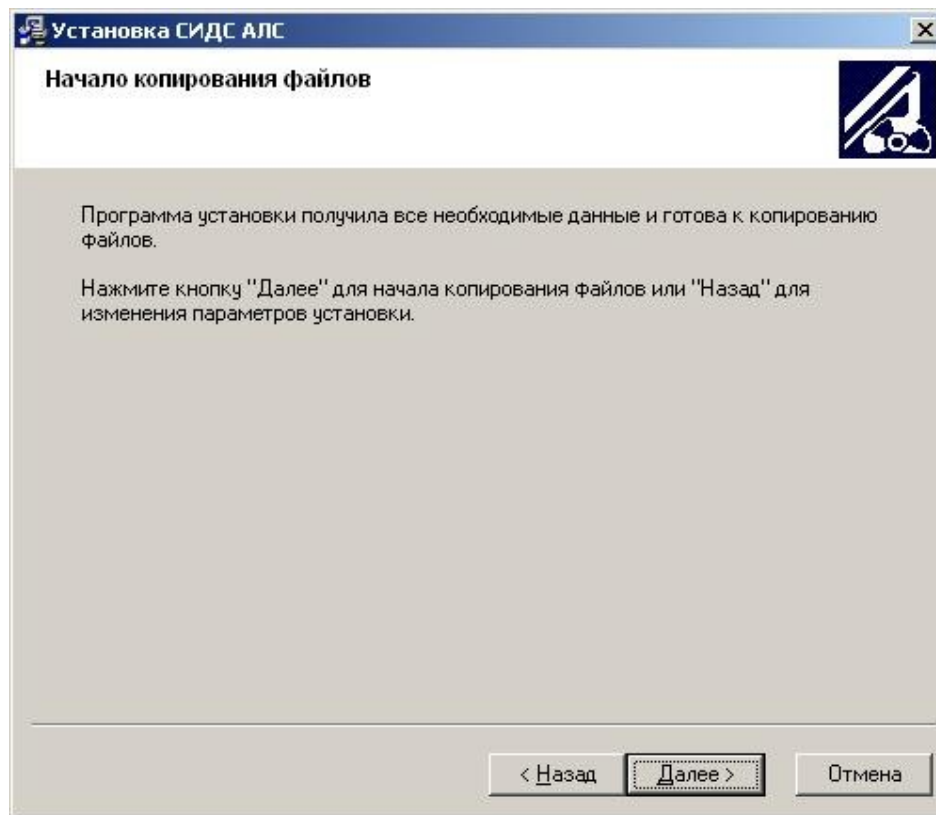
Установка СИДС АЛС

Начало копирования файлов

Программа установки получила все необходимые данные и готова к копированию файлов.

Нажмите кнопку "Далее" для начала копирования файлов или "Назад" для изменения параметров установки.

< Назад | Далее > | Отмена